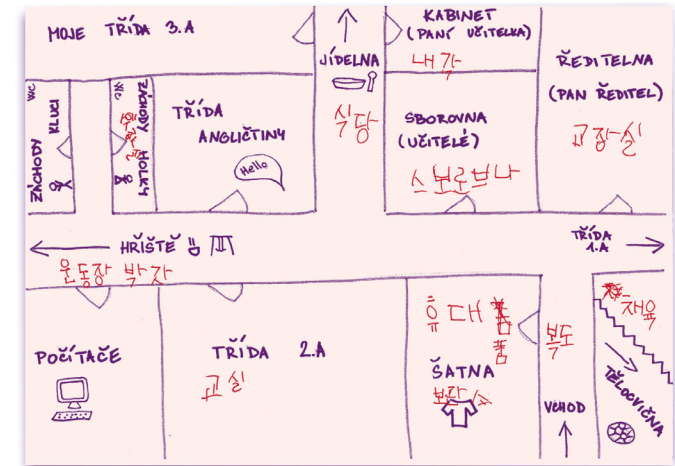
MOJE TŘÍDA 3.A

JÍDELNA

식당

KABINET
(PANÍ UČITELKA)

내가

ŘEDITELNA
(PAN ŘEDITEL)

교장실

WC KLUCI

ZÁCHODY

WC ZÁCHODY HOLKY

화장실

TŘÍDA ANGLIČTINY

Hello

SBOROVNA
(UČITELÉ)

스보로브나

HŘIŠTĚ

운동장 밖자

TŘÍDA 1.A

POČÍTAČE

TŘÍDA 2.A

교실

휴대폰

ŠATNA

복도

VCHOD

체육

TĚLOCVIČNA